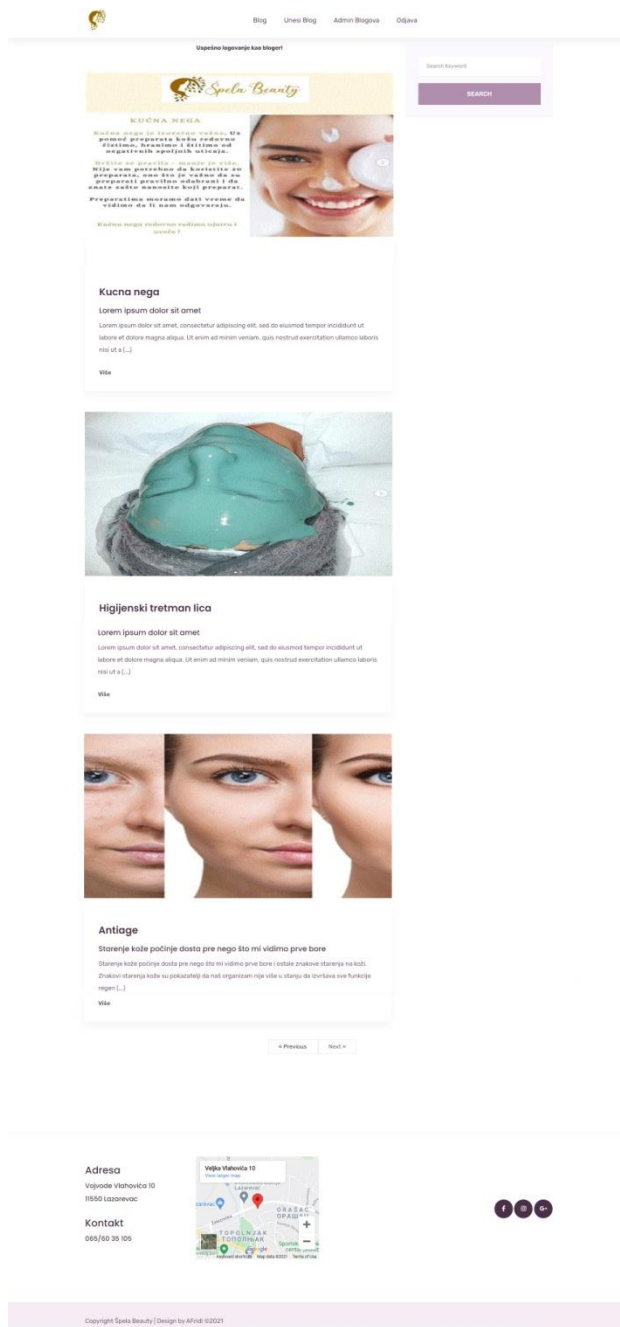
Blog Unesi Blog Admin Blogova Odjava

Uspešno logovanje kao bloger!

Search Keyword

SEARCH

Špela Beauty

KUĆNA NEGA

Kućna nega je izuzetno važna. Uz pomoć preparata kožu redovno čistimo, hranimo i štitimo od negativnih spoljnih uticaja.

Brižite se pravilo - manje je više. Nije vam potrebno da koristite sve preparate, ono što je važno da su preparati pravilno odabrani i da znate tačno nanositi koji preparat.

Preparatima moramo dati vreme da vidimo da li nam odgovaraju.

Kućna nega redovno ujutru i uveče!

Kucna nega

Lorem ipsum dolor sit amet

Lorem ipsum dolor sit amet, consectetur adipiscing elit, sed do eiusmod tempor incididunt ut labore et dolore magna aliqua. Ut enim ad minim veniam, quis nostrud exercitation ullamco laboris nisi ut a [...]

Više

Higijenski tretman lica

Lorem ipsum dolor sit amet

Lorem ipsum dolor sit amet, consectetur adipiscing elit, sed do eiusmod tempor incididunt ut labore et dolore magna aliqua. Ut enim ad minim veniam, quis nostrud exercitation ullamco laboris nisi ut a [...]

Više

Antiage

Starenje kože počinje dosta pre nego što mi vidimo prve bore

Starenje kože počinje dosta pre nego što mi vidimo prve bore i ostale znakove starenja na koži. Znakovi starenja kože su pokazatelji da naš organizam nije više u stanju da izvršava sve funkcije regen [...]

Više

< Previous Next >

Adresa
Vojvode Vlahovića 10
11550 Lazarevac

Kontakt
065/60 35 105

Veljka Vlahovića 10
View larger map
Lazarevac
ГРАЂАЦ
ТОПОЛЊАК
Google
Keyboard shortcuts Map data ©2021 Terms of Use

Copyright Špela Beauty | Design by AFridi ©2021